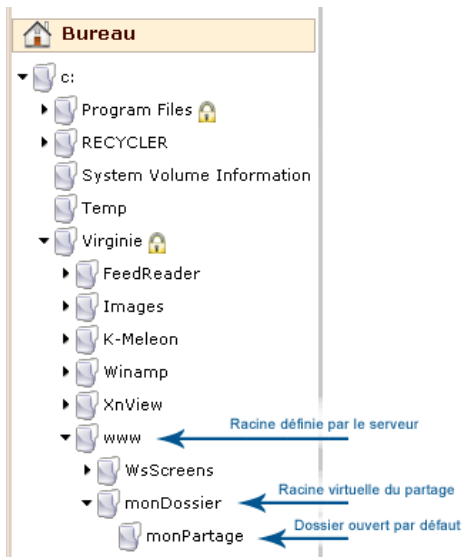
Bureau

c:
Program Files
RECYCLER
System Volume Information
Temp
Virginie
FeedReader
Images
K-Meleon
Winamp
XnView
www
WsScreens
monDossier
monPartage

Racine définie par le serveur
Racine virtuelle du partage
Dossier ouvert par défaut